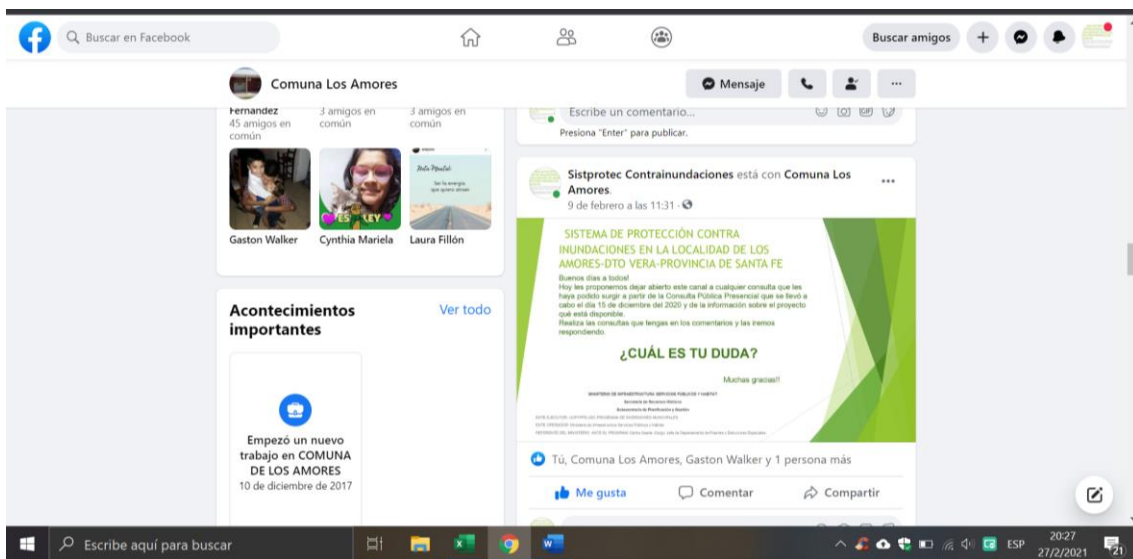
Buscar en Facebook

Buscar amigos

Comuna Los Amores

Mensaje

Fernandez
45 amigos en común

3 amigos en común

3 amigos en común

Escribe un comentario...

Presiona "Enter" para publicar.

Gaston Walker

Cynthia Mariela

Laura Fillón

Sistprotec Contrainundaciones está con Comuna Los Amores.
9 de febrero a las 11:31 ·

SISTEMA DE PROTECCIÓN CONTRA INUNDACIONES EN LA LOCALIDAD DE LOS AMORES-DTO VERA-PROVINCIA DE SANTA FE

Buenos días a todos!
Hoy les proponemos dejar abierto este canal a cualquier consulta que les haya podido surgir a partir de la Consulta Pública Presencial que se llevó a cabo el día 15 de diciembre del 2020 y de la información sobre el proyecto qué está disponible.
Realiza las consultas que tengas en los comentarios y las iremos respondiendo.

¿CUÁL ES TU DUDA?

Muchas gracias!!

MINISTERIO DE INFRAESTRUCTURA SERVICIOS PÚBLICOS Y HABITAT
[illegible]

Acontecimientos importantes

Ver todo

Empezó un nuevo trabajo en COMUNA DE LOS AMORES
10 de diciembre de 2017

Tú, Comuna Los Amores, Gaston Walker y 1 persona más

Me gusta

Comentar

Compartir

Escribe aquí para buscar

ESP

20:27
27/2/2021